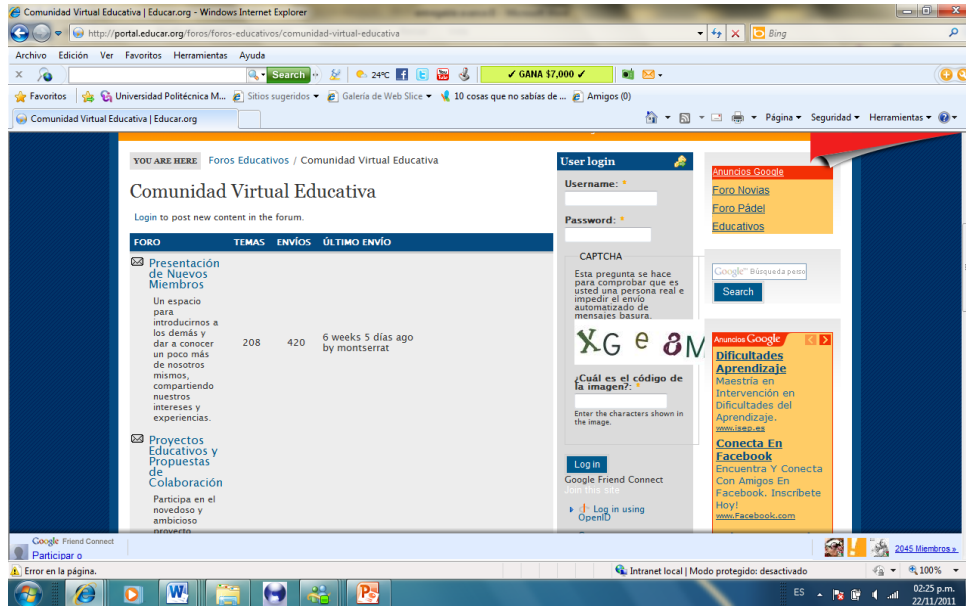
Comunidad Virtual Educativa | Educar.org - Windows Internet Explorer

http://portal.educar.org/foros/foros-educativos/comunidad-virtual-educativa

Bing

Archivo Edición Ver Favoritos Herramientas Ayuda

Buscar 24ºC ✓ GANA $7,000 ✓

Favoritos Universidad Politécnica M... Sitios sugeridos Galería de Web Slice 10 cosas que no sabías de ... Amigos (0)

Comunidad Virtual Educativa | Educar.org

Página Seguridad Herramientas

YOU ARE HERE Foros Educativos / Comunidad Virtual Educativa

Comunidad Virtual Educativa

Login to post new content in the forum.

| FORO | TEMAS | ENVÍOS | ÚLTIMO ENVÍO |
|---|---|---|---|
| Presentación de Nuevos Miembros<br>Un espacio para introducirnos a los demás y dar a conocer un poco más de nosotros mismos, compartiendo nuestros intereses y experiencias. | 208 | 420 | 6 weeks 5 días ago by montserrat |
| Proyectos Educativos y Propuestas de Colaboración<br>Participa en el novedoso y ambicioso proyecto | | | |

User login

Username: *

Password: *

CAPTCHA

Esta pregunta se hace para comprobar que es usted una persona real e impedir el envío automatizado de mensajes basura.

XGe8M

¿Cuál es el código de la imagen?: *

Enter the characters shown in the image.

Log in

Google Friend Connect

Join this site

Log in using OpenID

Anuncios Google

Foro Novias

Foro Pádel

Educativos

Google Búsqueda perso

Buscar

Anuncios Google

Dificultades Aprendizaje

Maestría en Intervención en Dificultades del Aprendizaje.

www.isep.es

Conecta En Facebook

Encuentra Y Conecta Con Amigos En Facebook. Inscribete Hoy!

www.Facebook.com

Google Friend Connect

Participar o

2045 Miembros »

Error en la página.

Intranet local | Modo protegido: desactivado

100%

ES

02:25 p.m.

22/11/2011